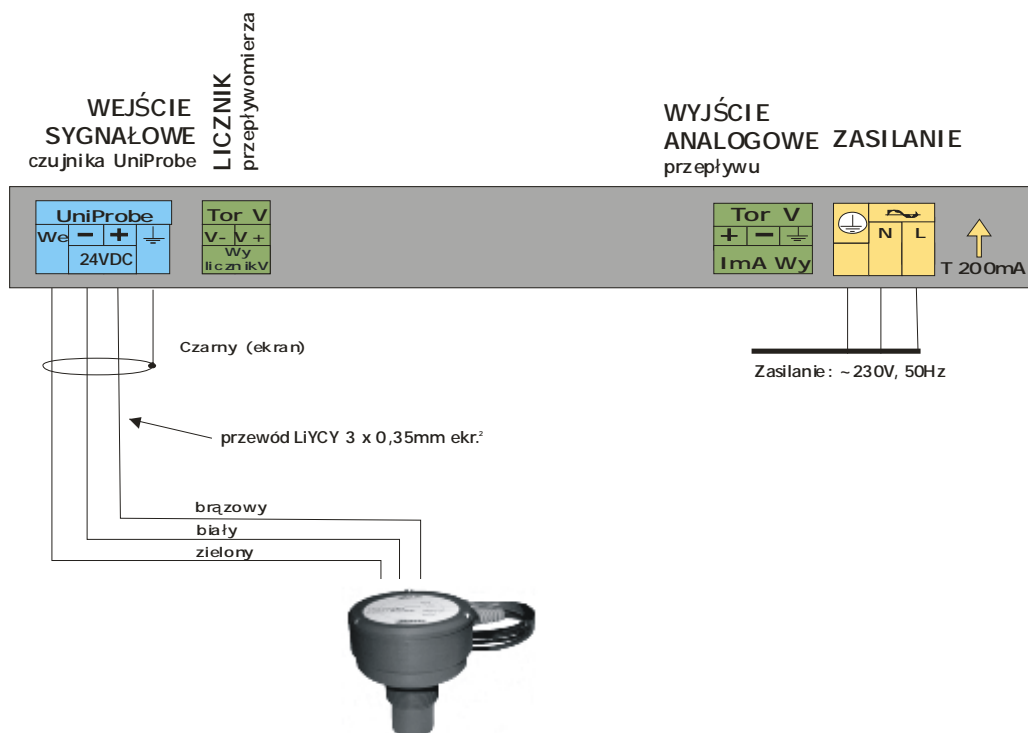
WEJŚCIE SYGNAŁOWE
czujnika UniProbe

LICZNIK
przepływomierza

WYJŚCIE ANALOGOWE
przepływu

ZASILANIE

UniProbe
We − + ⏚
24VDC

Tor V
V- V +
Wy licznikV

Tor V
+ − ⏚
ImA Wy

⏚ N L

T 200mA

Czarny (ekran)

Zasilanie: ~230V, 50Hz

przewód LiYCY 3 x 0,35mm ekr.$^2$

brązowy
biały
zielony